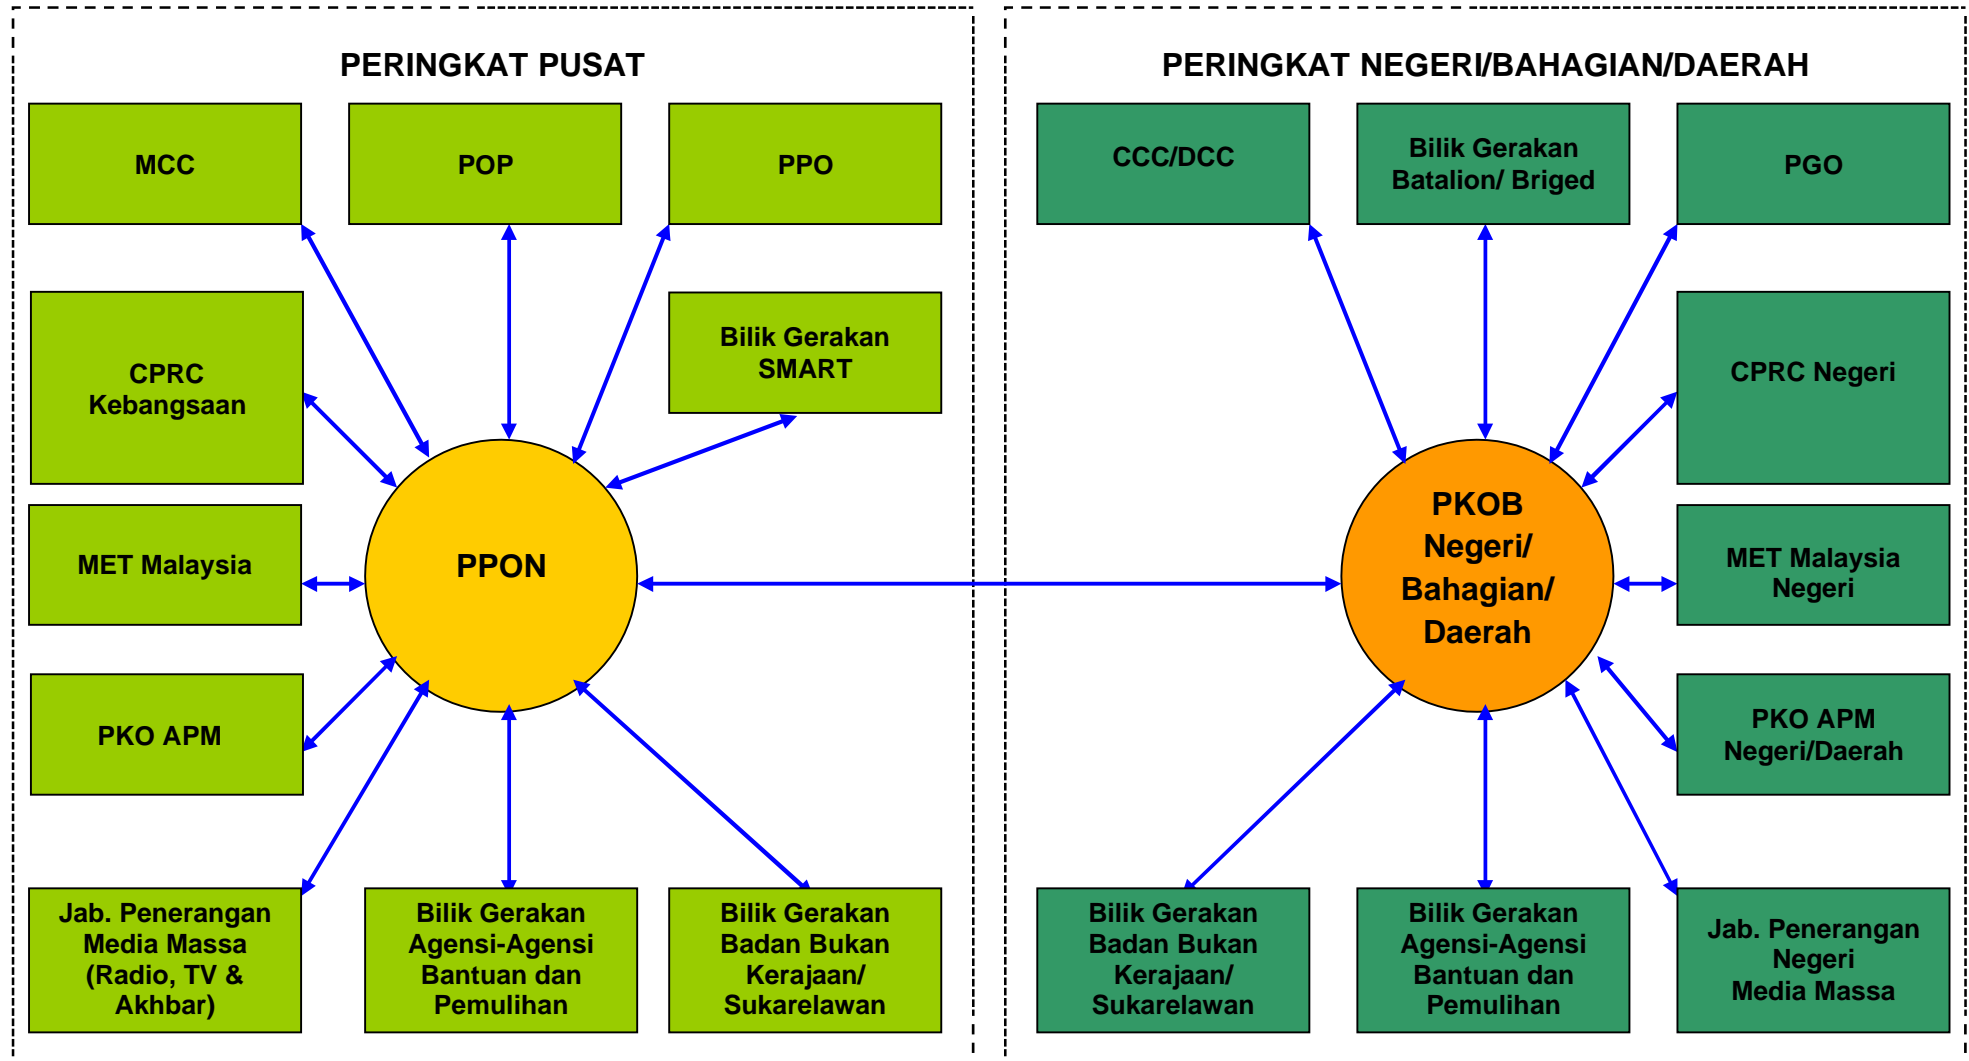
PERINGKAT PUSAT

MCC

POP

PPO

CPRC Kebangsaan

Bilik Gerakan SMART

MET Malaysia

PPON

PKO APM

Jab. Penerangan Media Massa (Radio, TV & Akhbar)

Bilik Gerakan Agensi-Agensi Bantuan dan Pemulihan

Bilik Gerakan Badan Bukan Kerajaan/ Sukarelawan

PERINGKAT NEGERI/BAHAGIAN/DAERAH

CCC/DCC

Bilik Gerakan Batalion/ Briged

PGO

CPRC Negeri

PKOB Negeri/ Bahagian/ Daerah

MET Malaysia Negeri

PKO APM Negeri/Daerah

Bilik Gerakan Badan Bukan Kerajaan/ Sukarelawan

Bilik Gerakan Agensi-Agensi Bantuan dan Pemulihan

Jab. Penerangan Negeri Media Massa